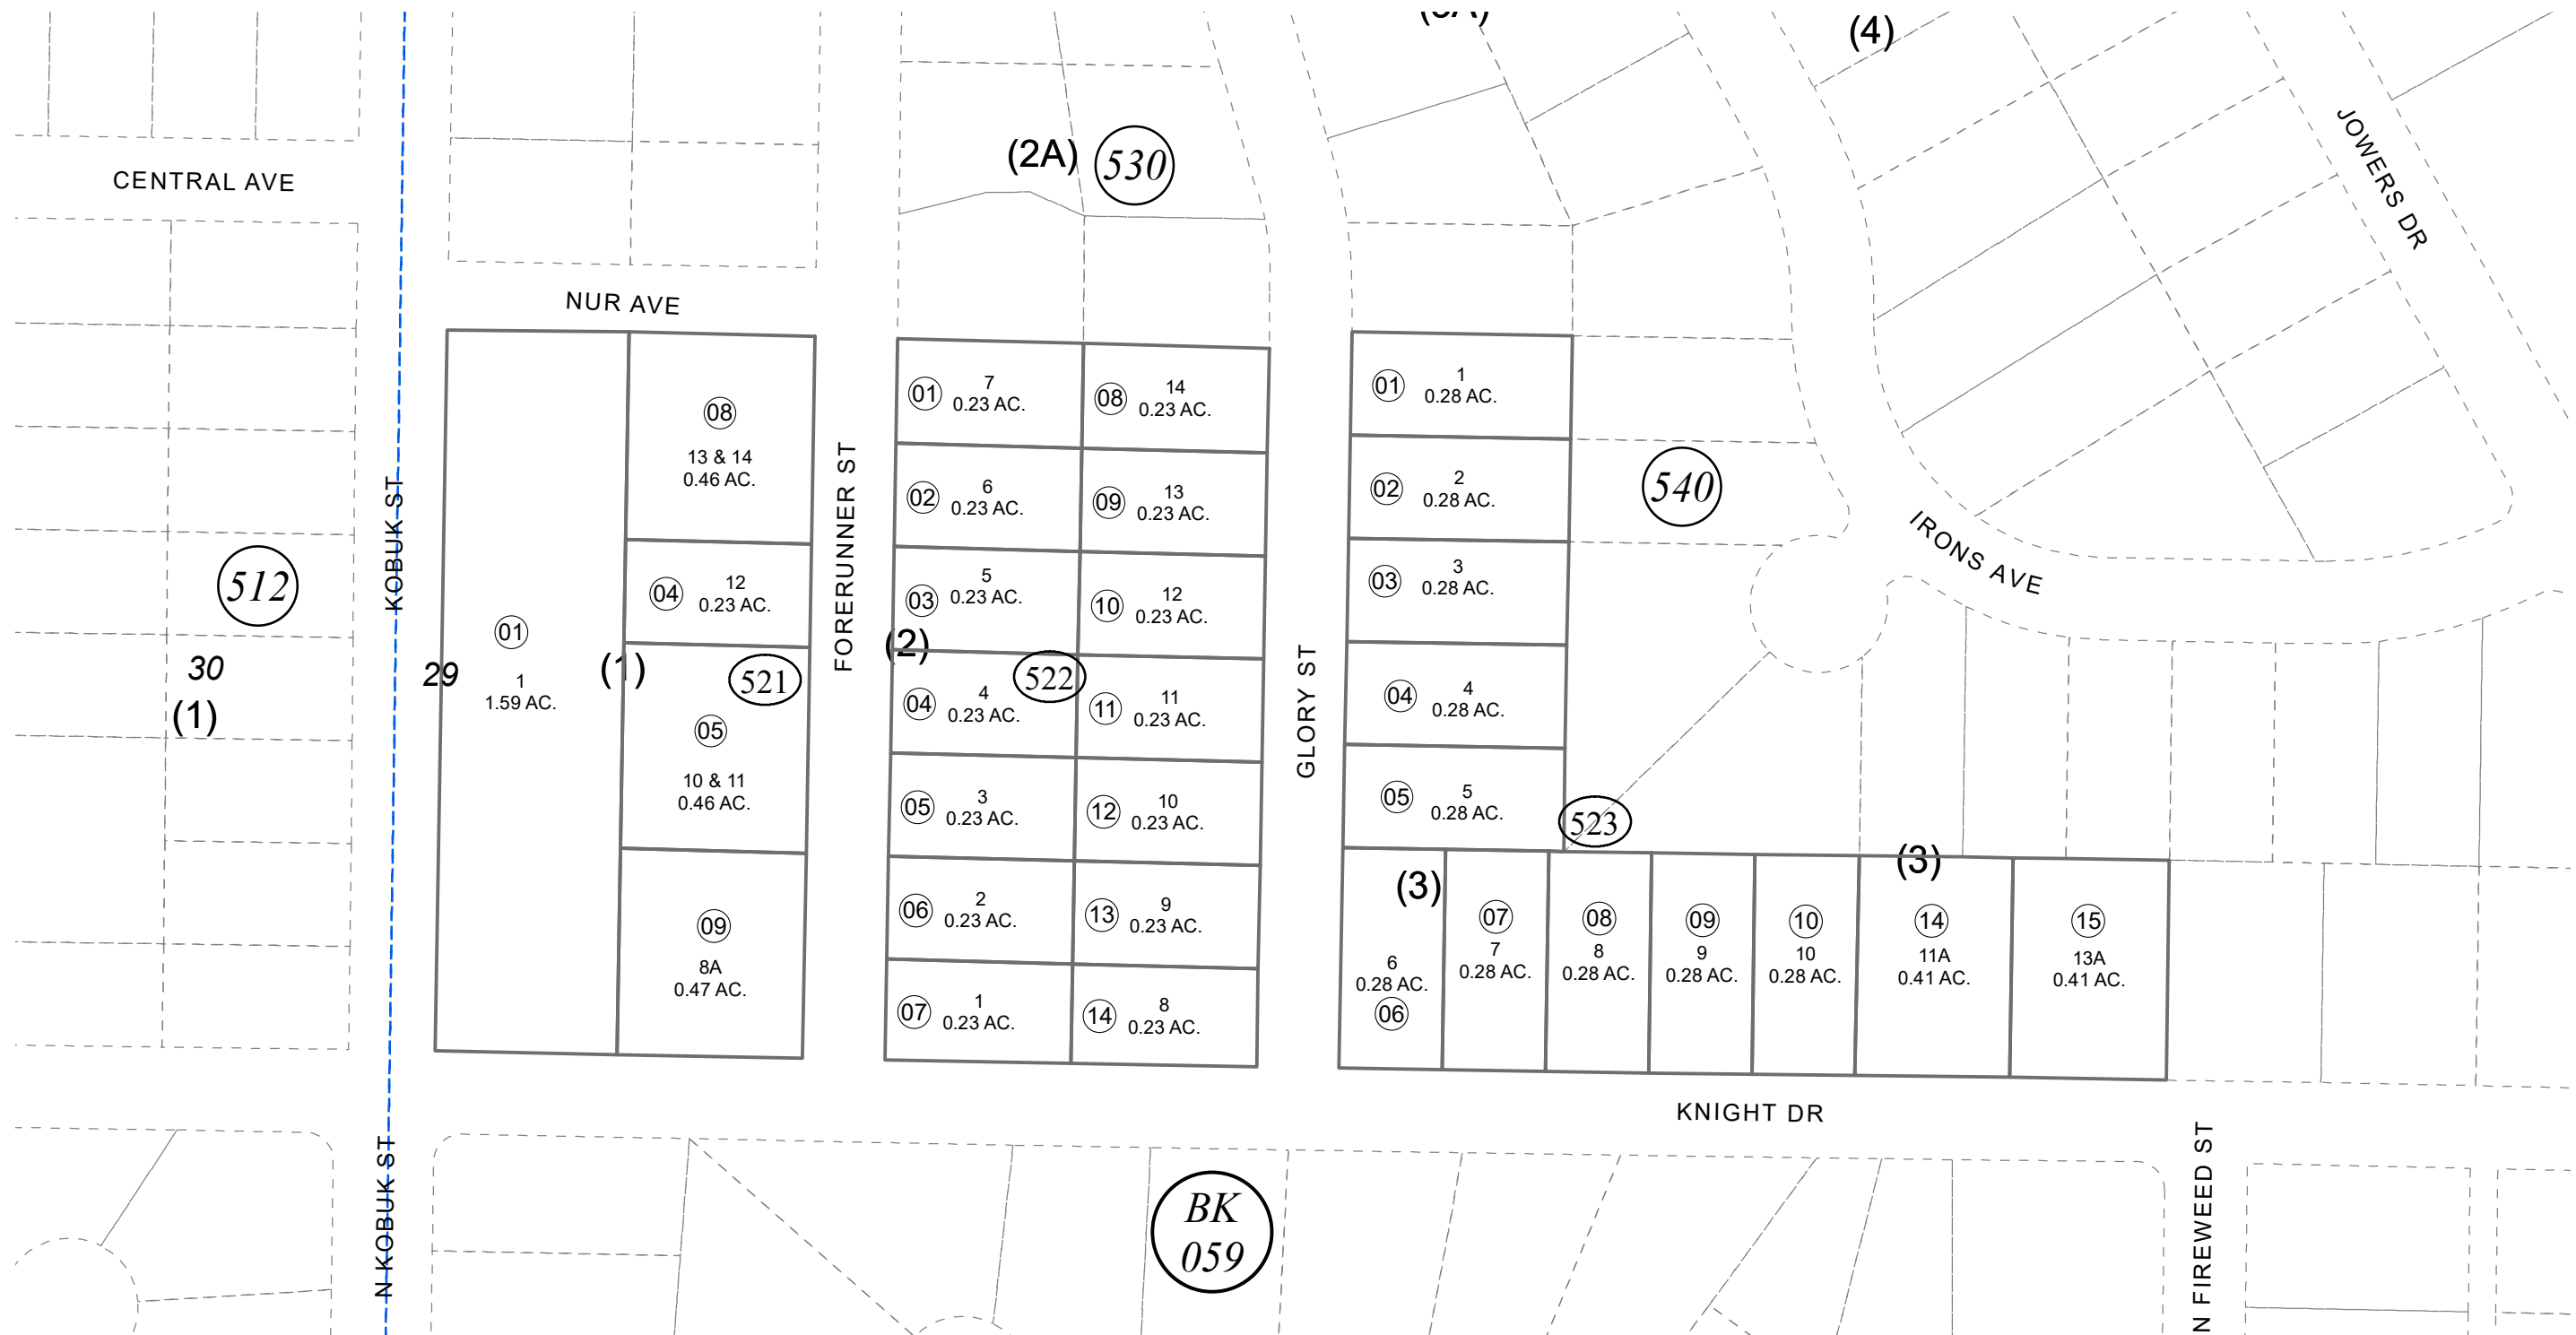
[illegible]
(4)
CENTRAL AVE
(2A) 530
JOWERS DR
NUR AVE
512
KOBUK ST
30
(1)
29
01
1
1.59 AC.
(1)
08
13 & 14
0.46 AC.
04
12
0.23 AC.
521
05
10 & 11
0.46 AC.
09
8A
0.47 AC.
FORERUNNER ST
(2)
01 7 0.23 AC.
08 14 0.23 AC.
02 6 0.23 AC.
09 13 0.23 AC.
03 5 0.23 AC.
10 12 0.23 AC.
522
04 4 0.23 AC.
11 11 0.23 AC.
05 3 0.23 AC.
12 10 0.23 AC.
06 2 0.23 AC.
13 9 0.23 AC.
07 1 0.23 AC.
14 8 0.23 AC.
GLORY ST
01 1 0.28 AC.
02 2 0.28 AC.
03 3 0.28 AC.
04 4 0.28 AC.
05 5 0.28 AC.
540
IRONS AVE
523
(3)
(3)
6 0.28 AC. 06
07 7 0.28 AC.
08 8 0.28 AC.
09 9 0.28 AC.
10 10 0.28 AC.
14 11A 0.41 AC.
15 13A 0.41 AC.
KNIGHT DR
N KOBUK ST
BK 059
N FIREWEED ST